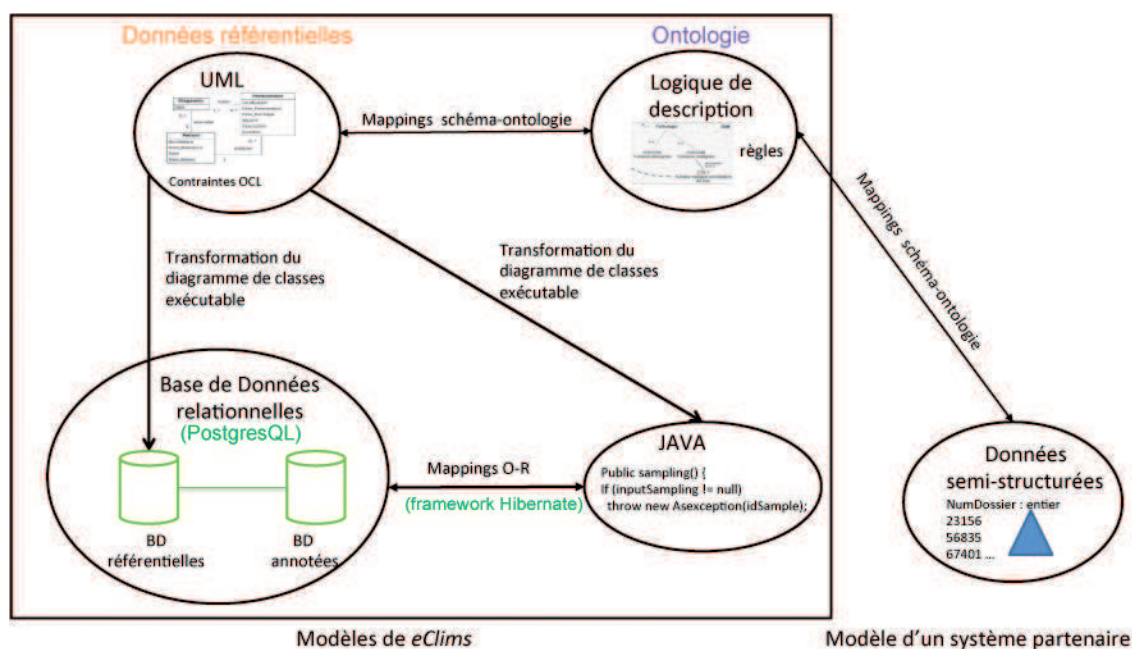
Données référentielles

Ontologie

UML

Contraintes OCL

Logique de description

règles

Mappings schéma-ontologie

Transformation du diagramme de classes exécutable

Transformation du diagramme de classes exécutable

Mappings schéma-ontologie

Base De Données relationnelles (PostgresQL)

BD référentielles

BD annotées

Mappings O-R

(framework Hibernate)

JAVA

Public sampling() {
If (inputSampling != null)
throw new Asexception(idSample);

Données semi-structurées

NumDossier : entier
23156
56835
67401 ...

Modèles de *eClims*

Modèle d'un système partenaire